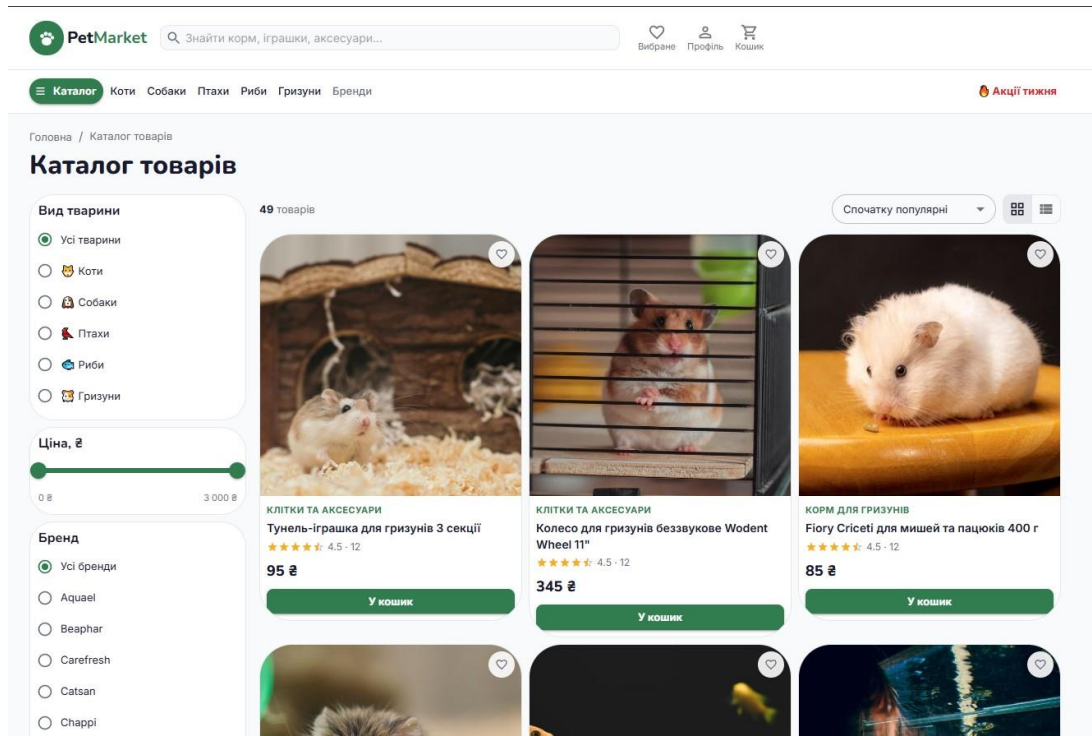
PetMarket

Знайти корм, іграшки, аксесуари...

Вибране Профіль Кошик

≡ Каталог Коти Собаки Птахи Риби Гризуни Бренди

Акції тижня

Головна / Каталог товарів

Каталог товарів

Вид тварини

Усі тварини
Коти
Собаки
Птахи
Риби
Гризуни

Ціна, ₴

0 ₴ 3 000 ₴

Бренд

Усі бренди
Aquael
Beaphar
Carefresh
Catsan
Chappi

49 товарів

Спочатку популярні

КЛІТКИ ТА АКСЕСУАРИ
Тунель-іграшка для гризунів 3 секції
★★★★★ 4.5 · 12
95 ₴
У кошик

КЛІТКИ ТА АКСЕСУАРИ
Колесо для гризунів беззвукове Wodent Wheel 11"
★★★★★ 4.5 · 12
345 ₴
У кошик

КОРМ ДЛЯ ГРИЗУНІВ
Fiory Criceti для мишей та пацюків 400 г
★★★★★ 4.5 · 12
85 ₴
У кошик